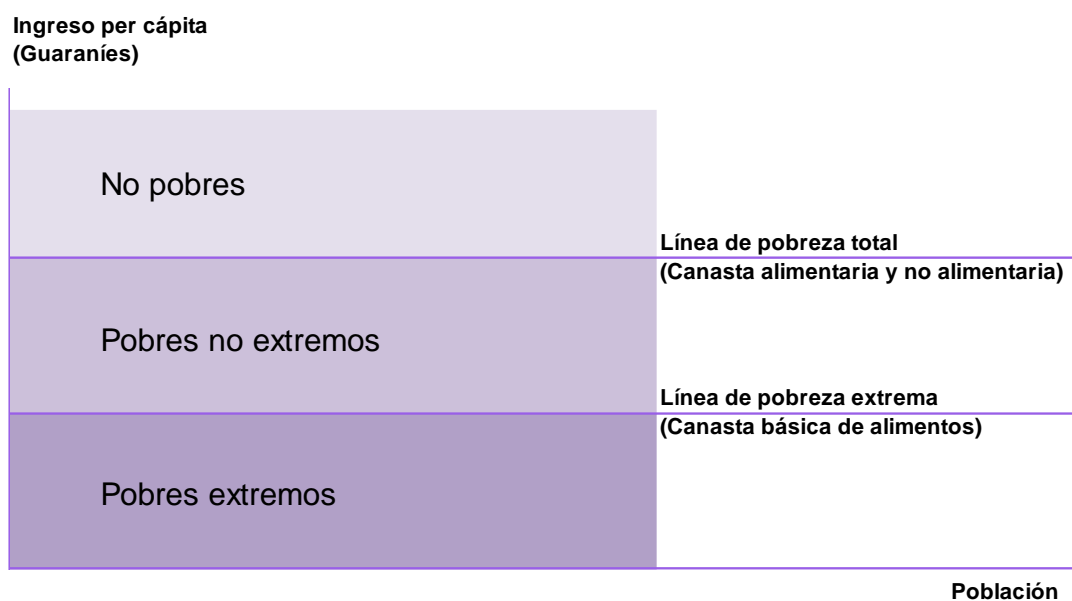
Ingreso per cápita
(Guaraníes)

No pobres

Línea de pobreza total
(Canasta alimentaria y no alimentaria)

Pobres no extremos

Línea de pobreza extrema
(Canasta básica de alimentos)

Pobres extremos

Población